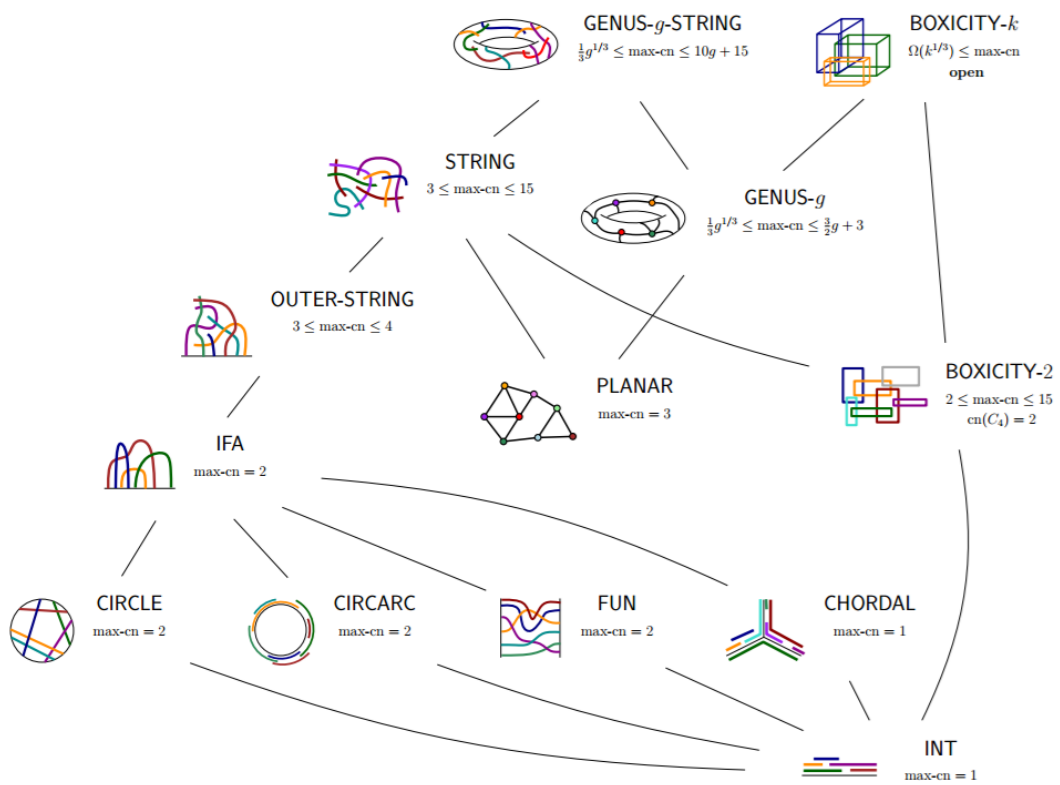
GENUS-$g$-STRING
$\frac{1}{3}g^{1/3} \leq$ max-cn $\leq 10g + 15$

BOXICITY-$k$
$\Omega(k^{1/3}) \leq$ max-cn
open

STRING
$3 \leq$ max-cn $\leq 15$

GENUS-$g$
$\frac{1}{3}g^{1/3} \leq$ max-cn $\leq \frac{3}{2}g + 3$

OUTER-STRING
$3 \leq$ max-cn $\leq 4$

PLANAR
max-cn $= 3$

BOXICITY-2
$2 \leq$ max-cn $\leq 15$
cn$(C_4) = 2$

IFA
max-cn $= 2$

CIRCLE
max-cn $= 2$

CIRCARC
max-cn $= 2$

FUN
max-cn $= 2$

CHORDAL
max-cn $= 1$

INT
max-cn $= 1$